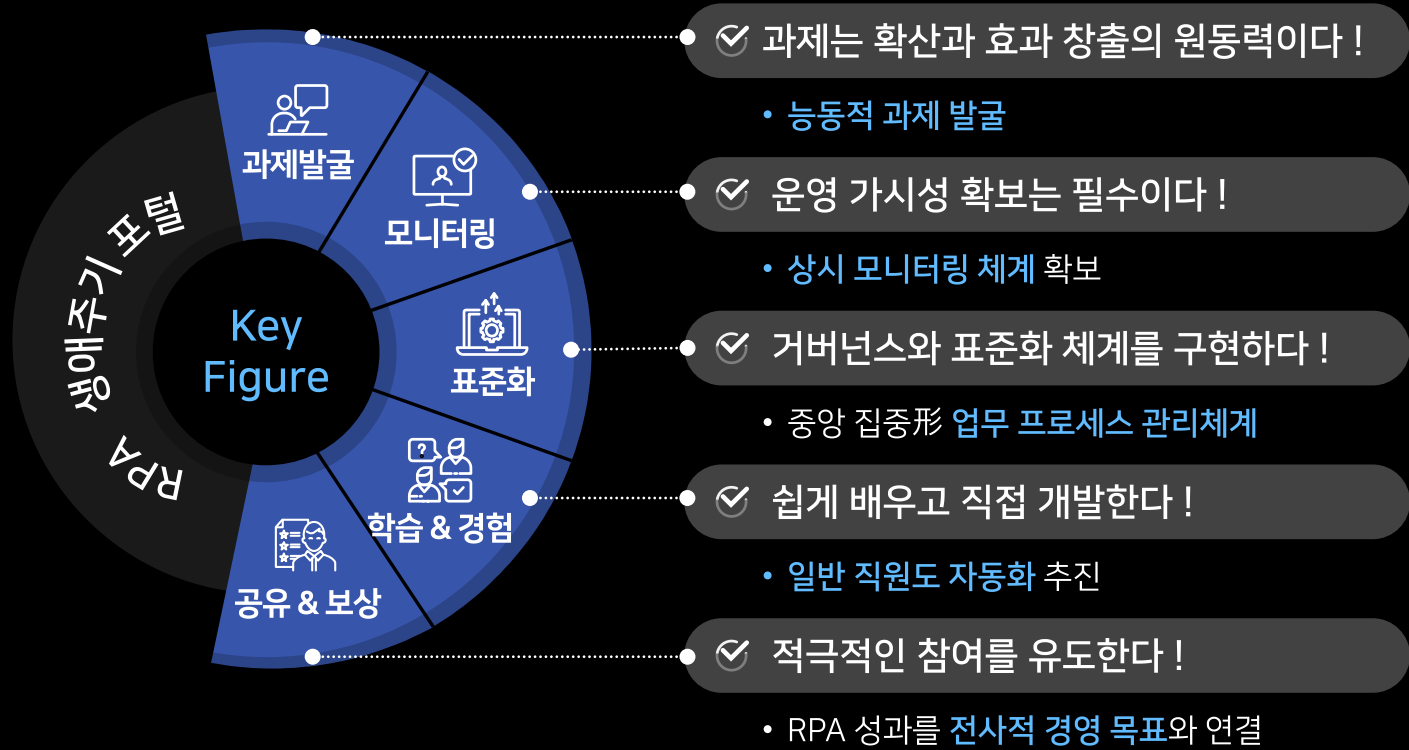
RPA 생애주기 포털

Key Figure

과제발굴

모니터링

표준화

학습 & 경험

공유 & 보상

과제는 확산과 효과 창출의 원동력이다 !

• 능동적 과제 발굴

운영 가시성 확보는 필수이다 !

• 상시 모니터링 체계 확보

거버넌스와 표준화 체계를 구현하다 !

• 중앙 집중形 업무 프로세스 관리체계

쉽게 배우고 직접 개발한다 !

• 일반 직원도 자동화 추진

적극적인 참여를 유도한다 !

• RPA 성과를 전사적 경영 목표와 연결